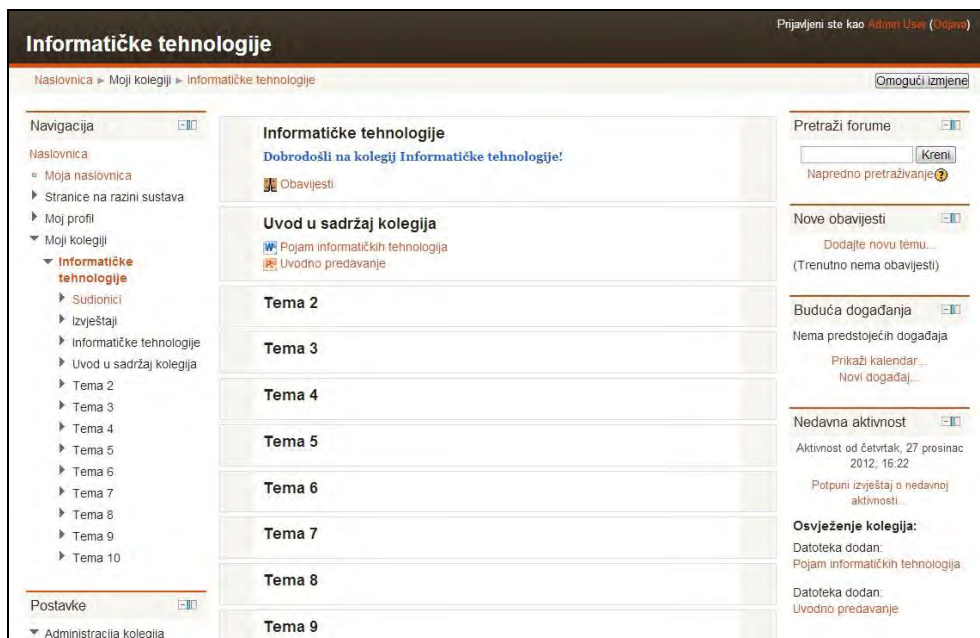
Informatičke tehnologije

Prijavljeni ste kao Admin User (Odjava)

Naslovnica ► Moji kolegiji ► Informatičke tehnologije

Omogući izmjene

Navigacija

Naslovnica
Moja naslovnica
Stranice na razini sustava
Moj profil
Moji kolegiji
Informatičke tehnologije
Sudionici
Izvještaji
Informatičke tehnologije
Uvod u sadržaj kolegija
Tema 2
Tema 3
Tema 4
Tema 5
Tema 6
Tema 7
Tema 8
Tema 9
Tema 10

Postavke

Administracija kolegija

Informatičke tehnologije

Dobrodošli na kolegij Informatičke tehnologije!

Obavijesti

Uvod u sadržaj kolegija

Pojam informatičkih tehnologija
Uvodno predavanje

Tema 2

Tema 3

Tema 4

Tema 5

Tema 6

Tema 7

Tema 8

Tema 9

Pretraži forume

Kreni

Napredno pretraživanje

Nove obavijesti

Dodajte novu temu...
(Trenutno nema obavijesti)

Buduća događanja

Nema predstojećih događaja

Prikaži kalendar...
Novi događaj...

Nedavna aktivnost

Aktivnost od četvrtak, 27 prosinac 2012, 16:22

Potpuni izvještaj o nedavnoj aktivnosti...

Osvježenje kolegija:

Datoteka dodan:
Pojam informatičkih tehnologija

Datoteka dodan:
Uvodno predavanje